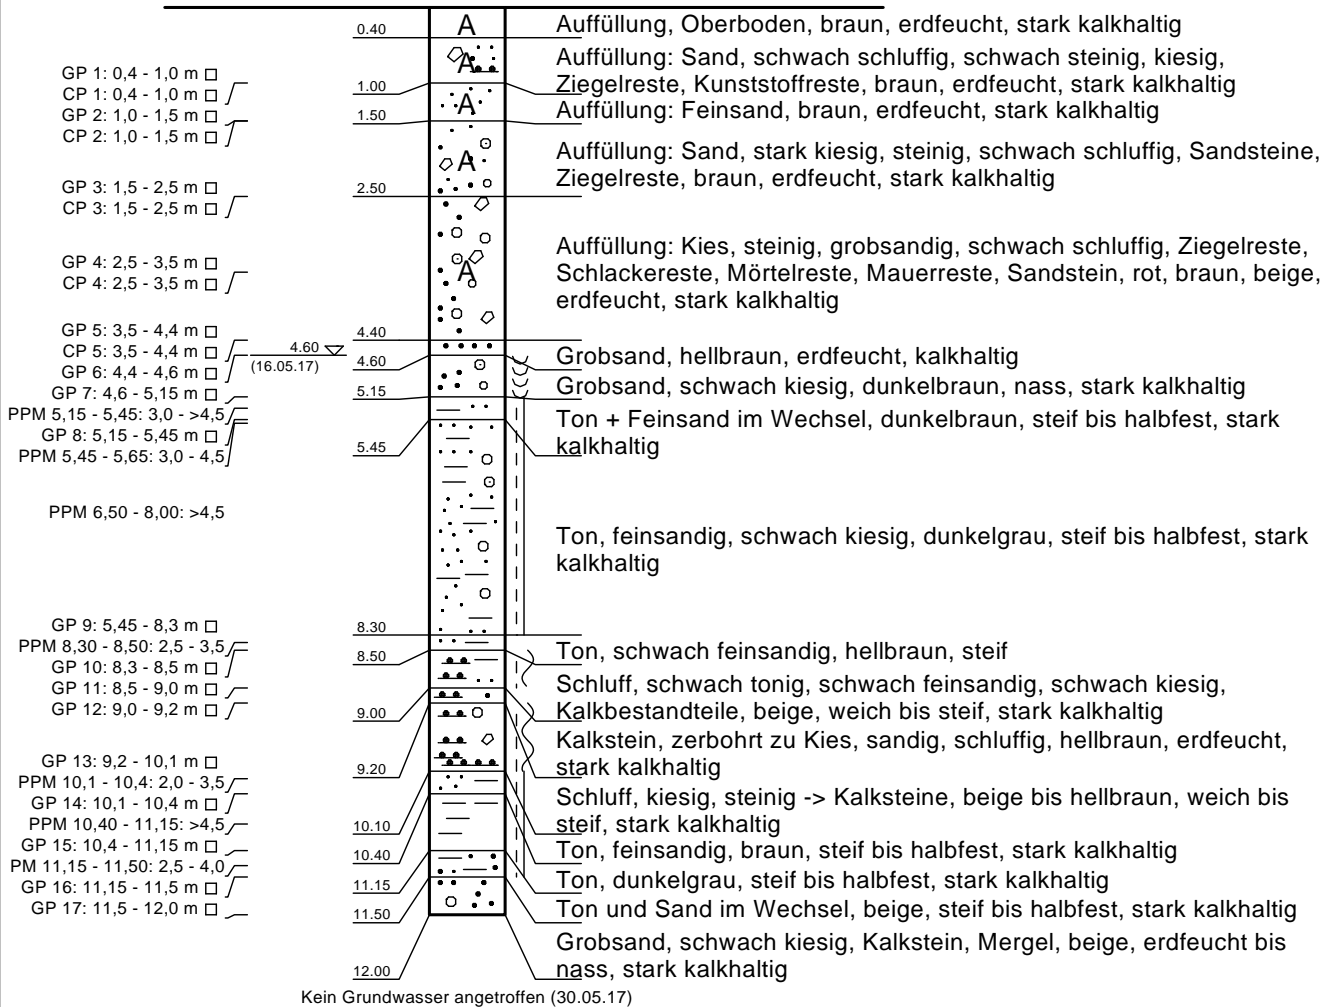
GP 1: 0,4 - 1,0 m
CP 1: 0,4 - 1,0 m
GP 2: 1,0 - 1,5 m
CP 2: 1,0 - 1,5 m

GP 3: 1,5 - 2,5 m
CP 3: 1,5 - 2,5 m

GP 4: 2,5 - 3,5 m
CP 4: 2,5 - 3,5 m

GP 5: 3,5 - 4,4 m
CP 5: 3,5 - 4,4 m
GP 6: 4,4 - 4,6 m
GP 7: 4,6 - 5,15 m
PPM 5,15 - 5,45: 3,0 - >4,5
GP 8: 5,15 - 5,45 m
PPM 5,45 - 5,65: 3,0 - 4,5

PPM 6,50 - 8,00: >4,5

GP 9: 5,45 - 8,3 m
PPM 8,30 - 8,50: 2,5 - 3,5
GP 10: 8,3 - 8,5 m
GP 11: 8,5 - 9,0 m
GP 12: 9,0 - 9,2 m

GP 13: 9,2 - 10,1 m
PPM 10,1 - 10,4: 2,0 - 3,5
GP 14: 10,1 - 10,4 m
PPM 10,40 - 11,15: >4,5
GP 15: 10,4 - 11,15 m
PM 11,15 - 11,50: 2,5 - 4,0
GP 16: 11,15 - 11,5 m
GP 17: 11,5 - 12,0 m

4.60
(16.05.17)

0.40
1.00
1.50
2.50
4.40
4.60
5.15
5.45
8.30
8.50
9.00
9.20
10.10
10.40
11.15
11.50
12.00

A
A
A
A
A

Auffüllung, Oberboden, braun, erdfeucht, stark kalkhaltig

Auffüllung: Sand, schwach schluffig, schwach steinig, kiesig, Ziegelreste, Kunststoffreste, braun, erdfeucht, stark kalkhaltig

Auffüllung: Feinsand, braun, erdfeucht, stark kalkhaltig

Auffüllung: Sand, stark kiesig, steinig, schwach schluffig, Sandsteine, Ziegelreste, braun, erdfeucht, stark kalkhaltig

Auffüllung: Kies, steinig, grobsandig, schwach schluffig, Ziegelreste, Schlackereste, Mörtelreste, Mauerreste, Sandstein, rot, braun, beige, erdfeucht, stark kalkhaltig

Grobsand, hellbraun, erdfeucht, kalkhaltig

Grobsand, schwach kiesig, dunkelbraun, nass, stark kalkhaltig

Ton + Feinsand im Wechsel, dunkelbraun, steif bis halbfest, stark kalkhaltig

Ton, feinsandig, schwach kiesig, dunkelgrau, steif bis halbfest, stark kalkhaltig

Ton, schwach feinsandig, hellbraun, steif

Schluff, schwach tonig, schwach feinsandig, schwach kiesig, Kalkbestandteile, beige, weich bis steif, stark kalkhaltig

Kalkstein, zerbohrt zu Kies, sandig, schluffig, hellbraun, erdfeucht, stark kalkhaltig

Schluff, kiesig, steinig -> Kalksteine, beige bis hellbraun, weich bis steif, stark kalkhaltig

Ton, feinsandig, braun, steif bis halbfest, stark kalkhaltig

Ton, dunkelgrau, steif bis halbfest, stark kalkhaltig

Ton und Sand im Wechsel, beige, steif bis halbfest, stark kalkhaltig

Grobsand, schwach kiesig, Kalkstein, Mergel, beige, erdfeucht bis nass, stark kalkhaltig

Kein Grundwasser angetroffen (30.05.17)